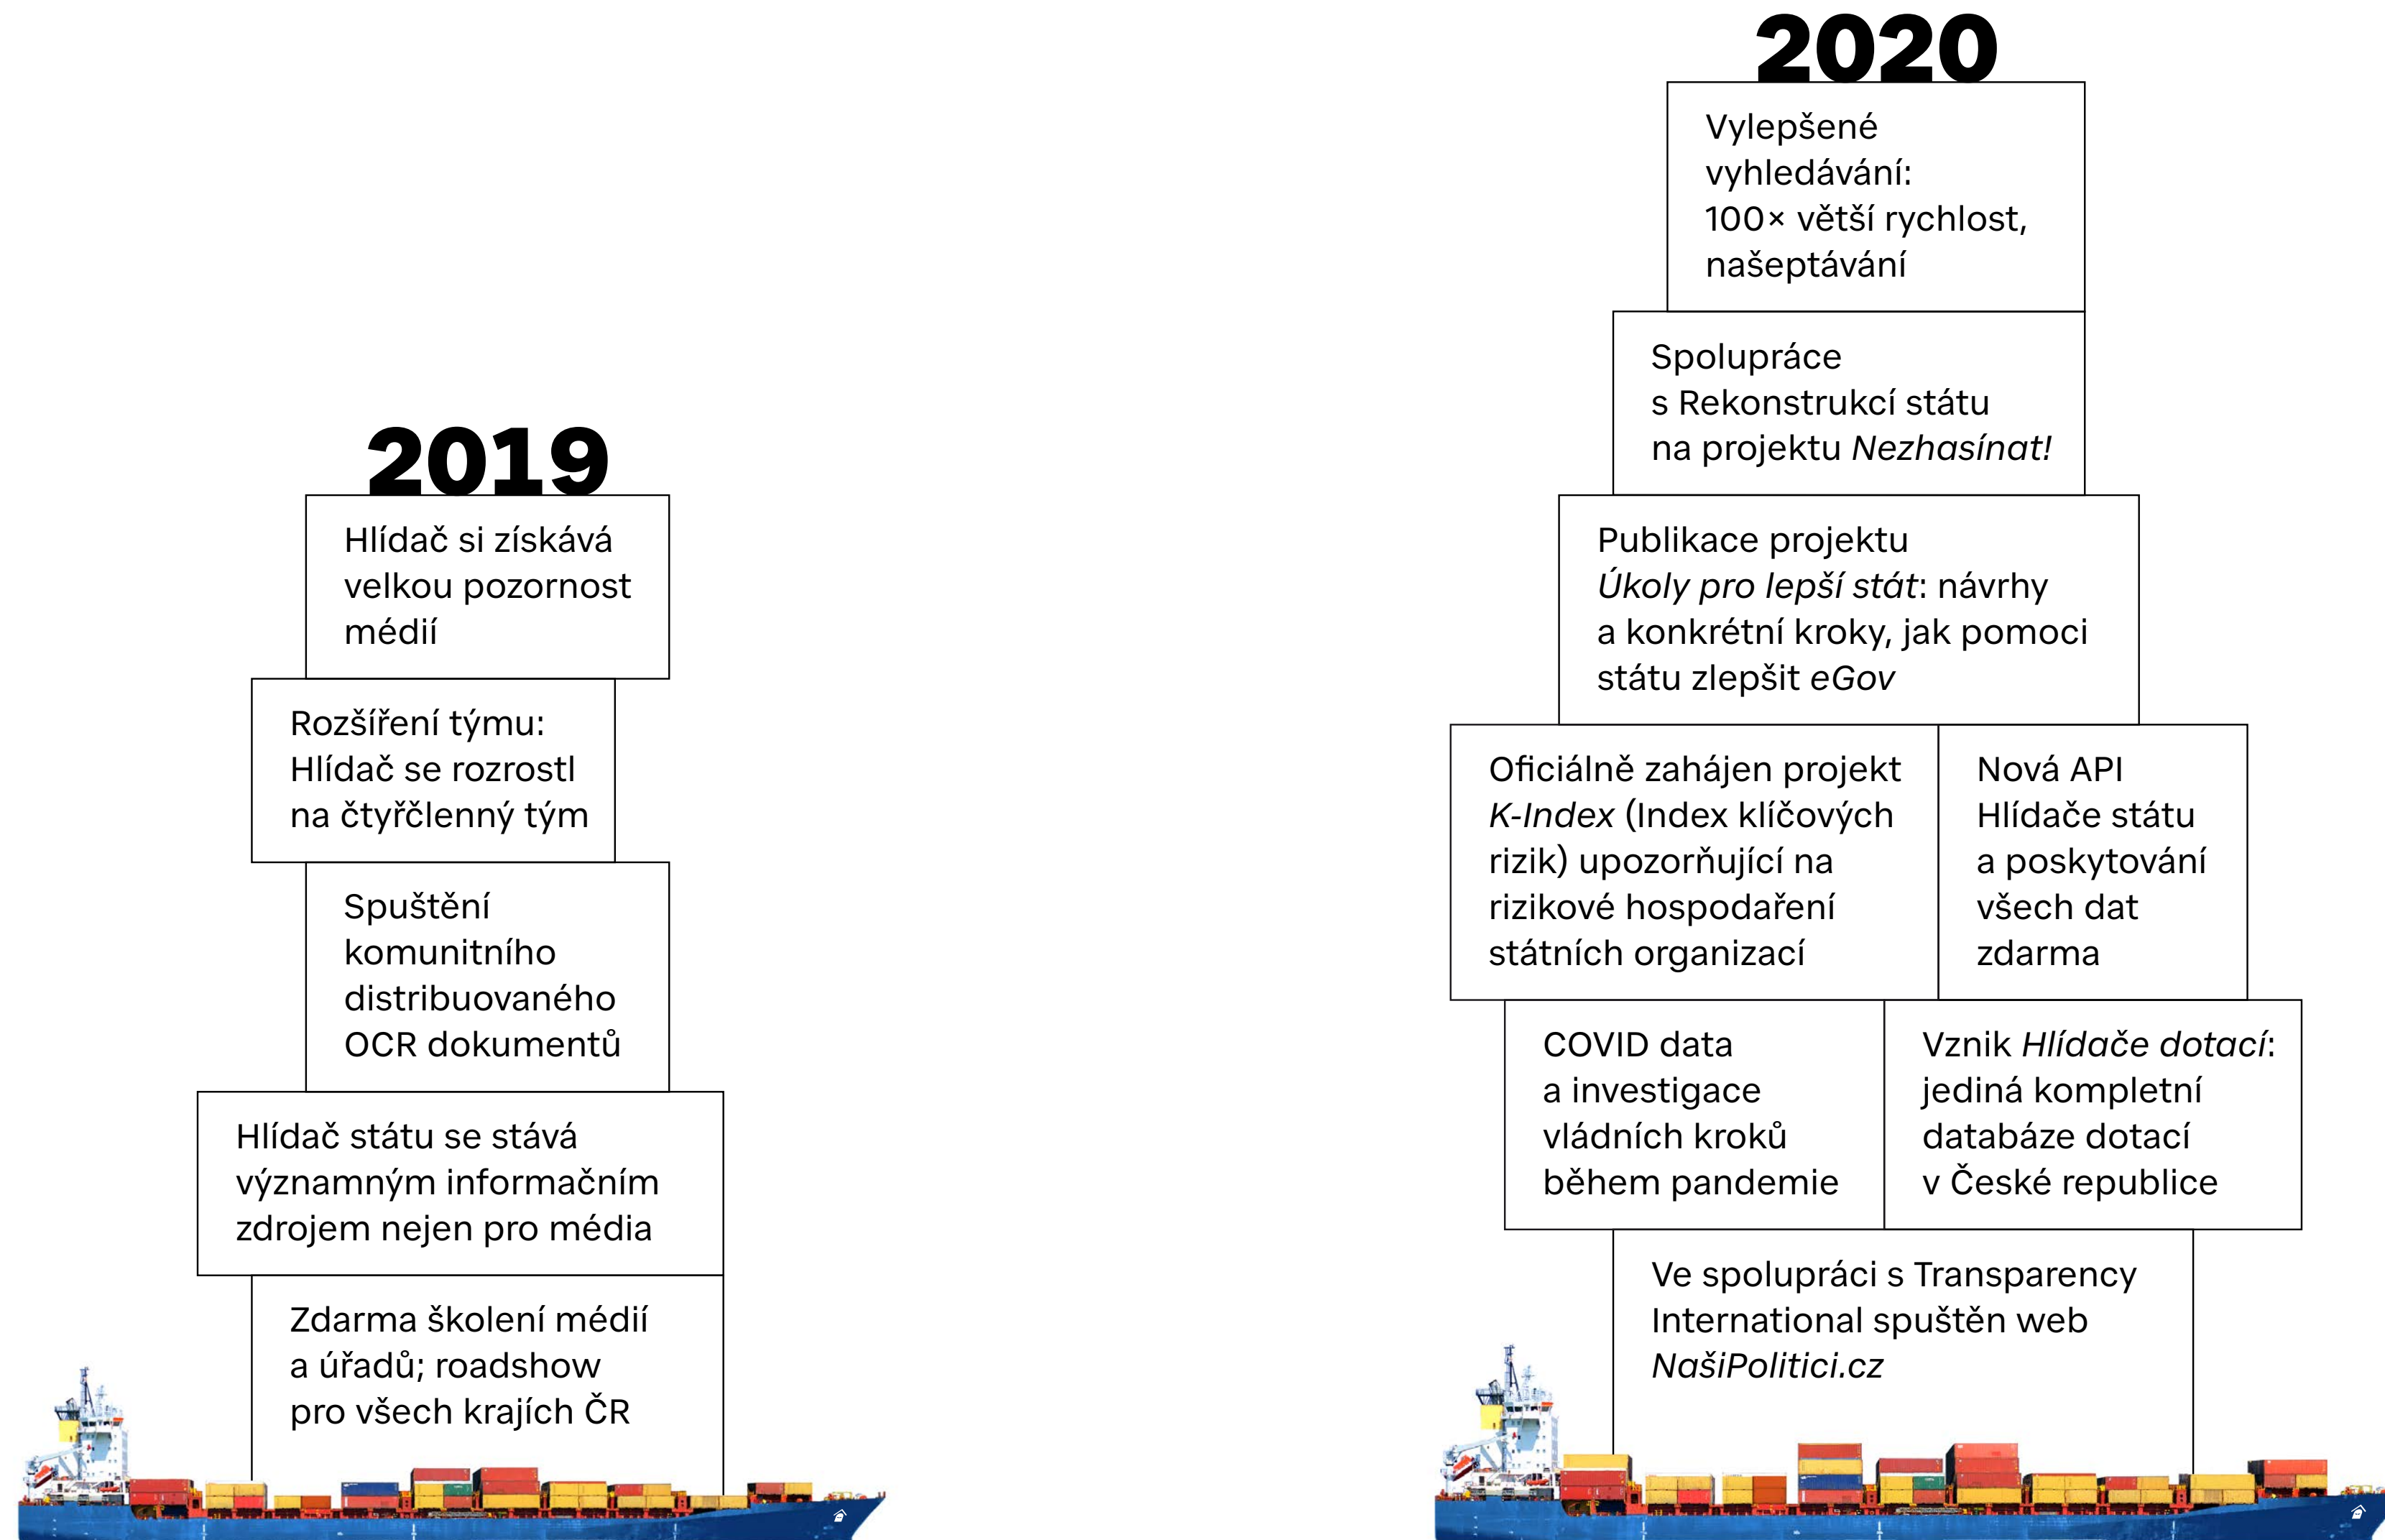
2019

Hlídač si získává velkou pozornost médií

Rozšíření týmu: Hlídač se rozrostl na čtyřčlenný tým

Spuštění komunitního distribuovaného OCR dokumentů

Hlídač státu se stává významným informačním zdrojem nejen pro média

Zdarma školení médií a úřadů; roadshow pro všech krajích ČR

2020

Vylepšené vyhledávání: 100× větší rychlost, našeptávání

Spolupráce s Rekonstrukcí státu na projektu *Nezhasínat!*

Publikace projektu *Úkoly pro lepší stát*: návrhy a konkrétní kroky, jak pomoci státu zlepšit *eGov*

Oficiálně zahájen projekt *K-Index* (Index klíčových rizik) upozorňující na rizikové hospodaření státních organizací

Nová API Hlídače státu a poskytování všech dat zdarma

COVID data a investigace vládních kroků během pandemie

Vznik *Hlídače dotací*: jediná kompletní databáze dotací v České republice

Ve spolupráci s Transparency International spuštěn web *NašiPolitici.cz*